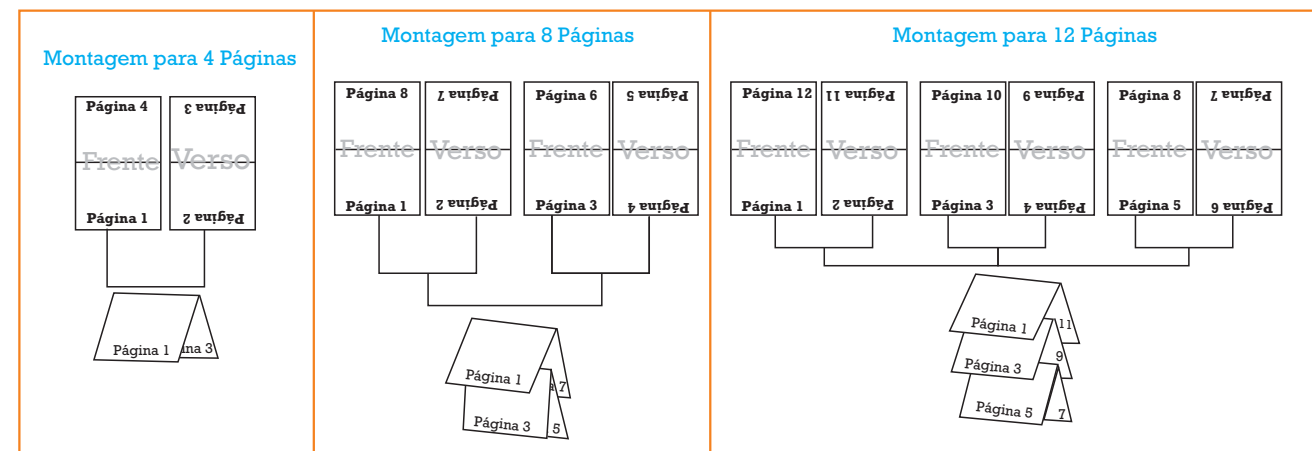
Montagem para 4 Páginas

Página 4
Página 3
Frente
Verso
Página 1
Página 2

Página 1
ina 3

Montagem para 8 Páginas

Página 8
Página 7
Frente
Verso
Página 1
Página 2

Página 6
Página 5
Frente
Verso
Página 3
Página 4

Página 1
a 7
Página 3
5

Montagem para 12 Páginas

Página 12
Página 11
Frente
Verso
Página 1
Página 2

Página 10
Página 9
Frente
Verso
Página 3
Página 4

Página 8
Página 7
Frente
Verso
Página 5
Página 6

Página 1
11
Página 3
9
Página 5
7